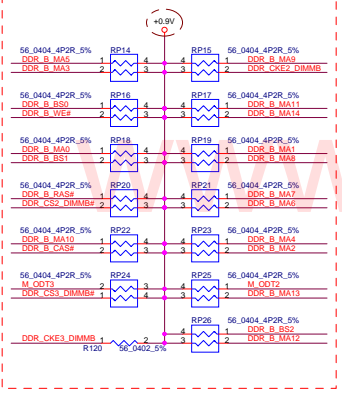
+0.9V

56_0404_4P2R_5%
DDR_B_MA5
DDR_B_MA3
RP14
1 4
2 3

RP15
4 1
3 2
56_0404_4P2R_5%
DDR_B_MA9
DDR_CKE2_DIMMB

56_0404_4P2R_5%
DDR_B_BS0
DDR_B_WE#
RP16
1 4
2 3

RP17
4 1
3 2
56_0404_4P2R_5%
DDR_B_MA11
DDR_B_MA14

56_0404_4P2R_5%
DDR_B_MA0
DDR_B_BS1
RP18
1 4
2 3

RP19
4 1
3 2
56_0404_4P2R_5%
DDR_B_MA1
DDR_B_MA8

56_0404_4P2R_5%
DDR_B_RAS#
DDR_CS2_DIMMB#
RP20
1 4
2 3

RP21
4 1
3 2
56_0404_4P2R_5%
DDR_B_MA7
DDR_B_MA6

56_0404_4P2R_5%
DDR_B_MA10
DDR_B_CAS#
RP22
1 4
2 3

RP23
4 1
3 2
56_0404_4P2R_5%
DDR_B_MA4
DDR_B_MA2

56_0404_4P2R_5%
M_ODT3
DDR_CS3_DIMMB#
RP24
1 4
2 3

RP25
4 1
3 2
56_0404_4P2R_5%
M_ODT2
DDR_B_MA13

RP26
4 1
3 2
56_0404_4P2R_5%
DDR_B_BS2
DDR_B_MA12

DDR_CKE3_DIMMB
1 2
R120
56_0402_5%